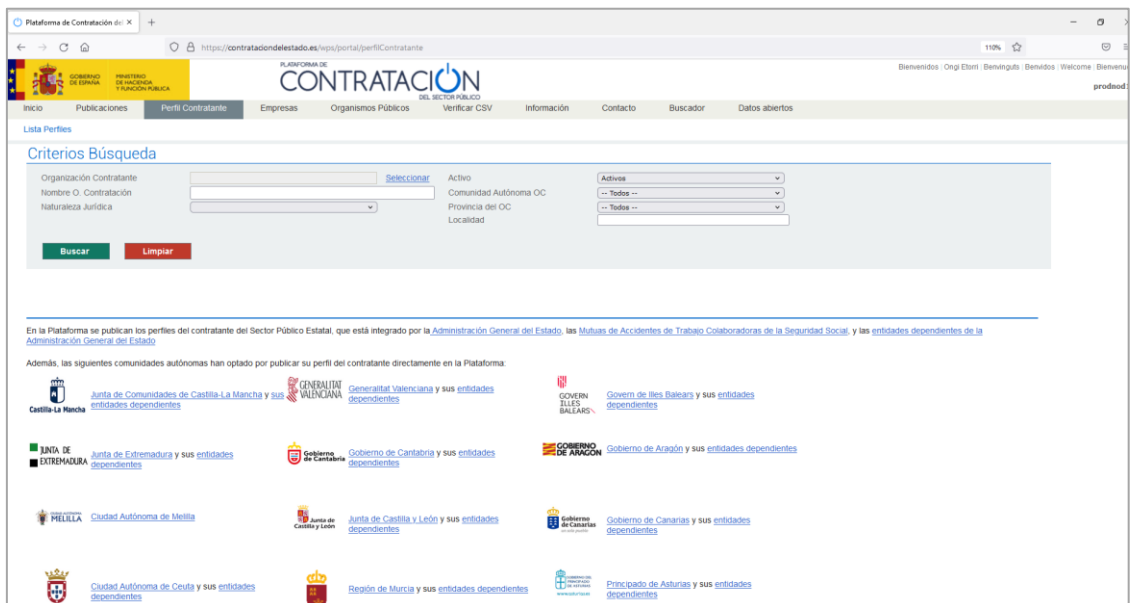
Plataforma de Contratación de ×
+
https://contrataciondelestado.es/wps/portal/perfilContratante
110%

GOBIERNO DE ESPAÑA MINISTERIO DE HACIENDA Y FUNCIÓN PÚBLICA
PLATAFORMA DE CONTRATACIÓN DEL SECTOR PÚBLICO
Bienvenidos | Ongi Etorri | Benvinguts | Benvidos | Welcome | Bienvenu
prodnod

Inicio Publicaciones Perfil Contratante Empresas Organismos Públicos Verificar CSV Información Contacto Buscador Datos abiertos

Lista Perfiles

Criterios Búsqueda

Organización Contratante Seleccionar
Nombre O. Contratación
Naturaleza Jurídica
Activo Activos
Comunidad Autónoma OC -- Todos --
Provincia del OC -- Todos --
Localidad

Buscar Limpiar

En la Plataforma se publican los perfiles del contratante del Sector Público Estatal, que está integrado por la Administración General del Estado, las Mutuas de Accidentes de Trabajo Colaboradoras de la Seguridad Social, y las entidades dependientes de la Administración General del Estado

Además, las siguientes comunidades autónomas han optado por publicar su perfil del contratante directamente en la Plataforma:

Castilla-La Mancha Junta de Comunidades de Castilla-La Mancha y sus entidades dependientes
GENERALITAT VALENCIANA Generalitat Valenciana y sus entidades dependientes
GOVERN ILLES BALEARS Govern de Illes Balears y sus entidades dependientes
JUNTA DE EXTREMADURA Junta de Extremadura y sus entidades dependientes
Gobierno de Cantabria Gobierno de Cantabria y sus entidades dependientes
GOBIERNO DE ARAGON Gobierno de Aragón y sus entidades dependientes
MELILLA Ciudad Autónoma de Melilla
Junta de Castilla y León Junta de Castilla y León y sus entidades dependientes
Gobierno de Canarias Gobierno de Canarias y sus entidades dependientes
Ciudad Autónoma de Ceuta y sus entidades dependientes
Región de Murcia y sus entidades dependientes
Principado de Asturias y sus entidades dependientes